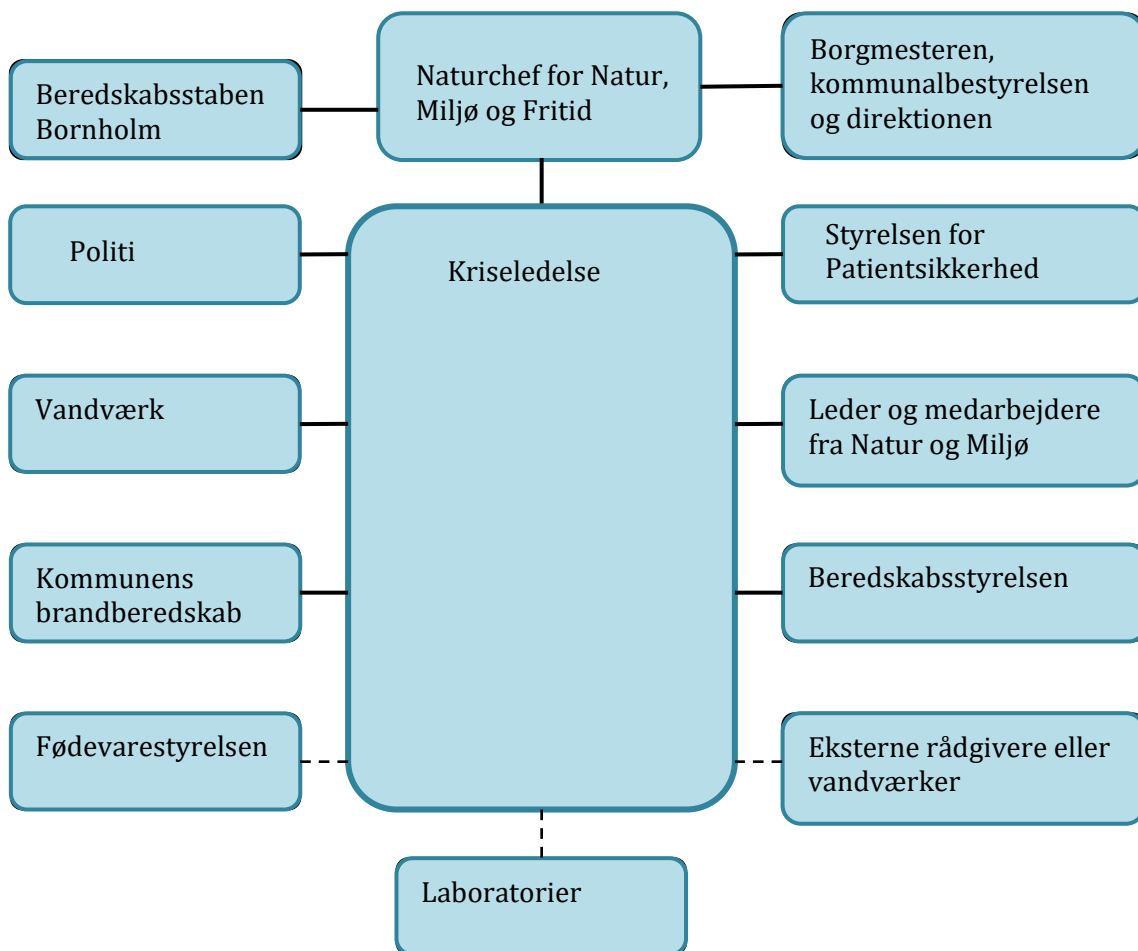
Beredskabsstaben Bornholm

Naturchef for Natur, Miljø og Fritid

Borgmesteren, kommunalbestyrelsen og direktionen

Politi

Kriseledelse

Styrelsen for Patientsikkerhed

Vandværk

Leder og medarbejdere fra Natur og Miljø

Kommunens brandberedskab

Beredskabsstyrelsen

Fødevarestyrelsen

Eksterne rådgivere eller vandværker

Laboratorier